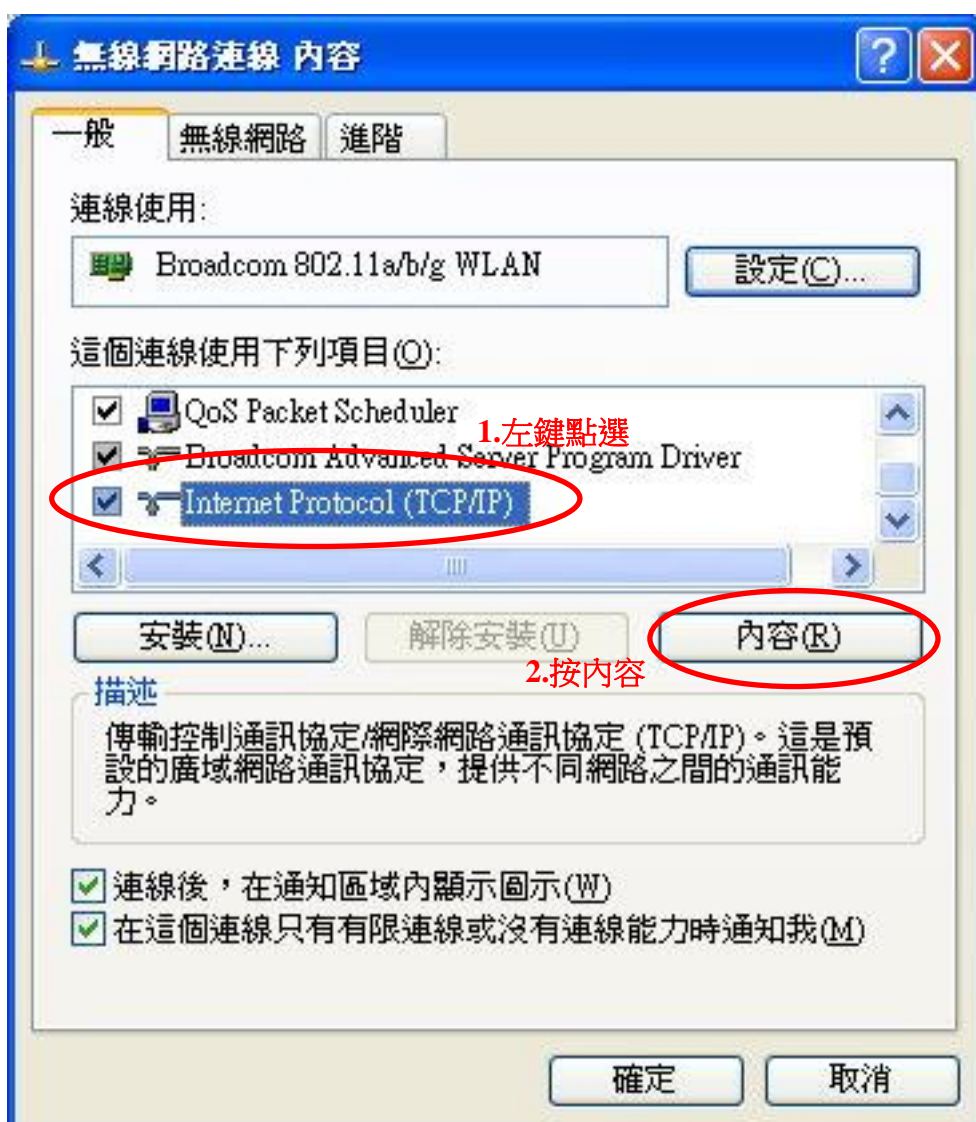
無線網路連線 內容

一般 | 無線網路 | 進階

連線使用:

Broadcom 802.11a/b/g WLAN

設定(C)...

這個連線使用下列項目(O):

QoS Packet Scheduler

1.左鍵點選

Broadcom Advanced Server Program Driver

Internet Protocol (TCP/IP)

安裝(N)...

解除安裝(U)

內容(R)

2.按內容

描述

傳輸控制通訊協定/網際網路通訊協定 (TCP/IP)。這是預設的廣域網路通訊協定，提供不同網路之間的通訊能力。

連線後，在通知區域內顯示圖示(W)

在這個連線只有有限連線或沒有連線能力時通知我(M)

確定

取消